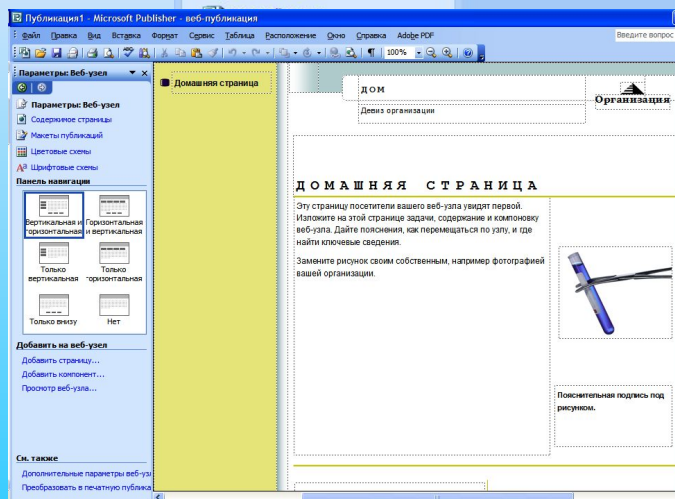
Публикация1 - Microsoft Publisher - веб-публикация

Файл Правка Вид Вставка Формат Сервис Таблица Расположение Окно Справка Adobe PDF

Введите вопрос

100%

Параметры: Веб-узел

Параметры: Веб-узел
Содержимое страницы
Макеты публикаций
Цветовые схемы
Шрифтовые схемы

Панель навигации

Вертикальная и горизонтальная
Горизонтальная и вертикальная
Только вертикальная
Только горизонтальная
Только внизу
Нет

Добавить на веб-узел
Добавить страницу...
Добавить компонент...
Просмотр веб-узла...

См. также
Дополнительные параметры веб-узл
Преобразовать в печатную публика

Домашняя страница

ДОМ

Девиз организации

Организация

ДОМАШНЯЯ СТРАНИЦА

Эту страницу посетители вашего веб-узла увидят первой. Изложите на этой странице задачи, содержание и компоновку веб-узла. Дайте пояснения, как перемещаться по узлу, и где найти ключевые сведения.

Замените рисунок своим собственным, например фотографией вашей организации.

Пояснительная подпись под рисунком.